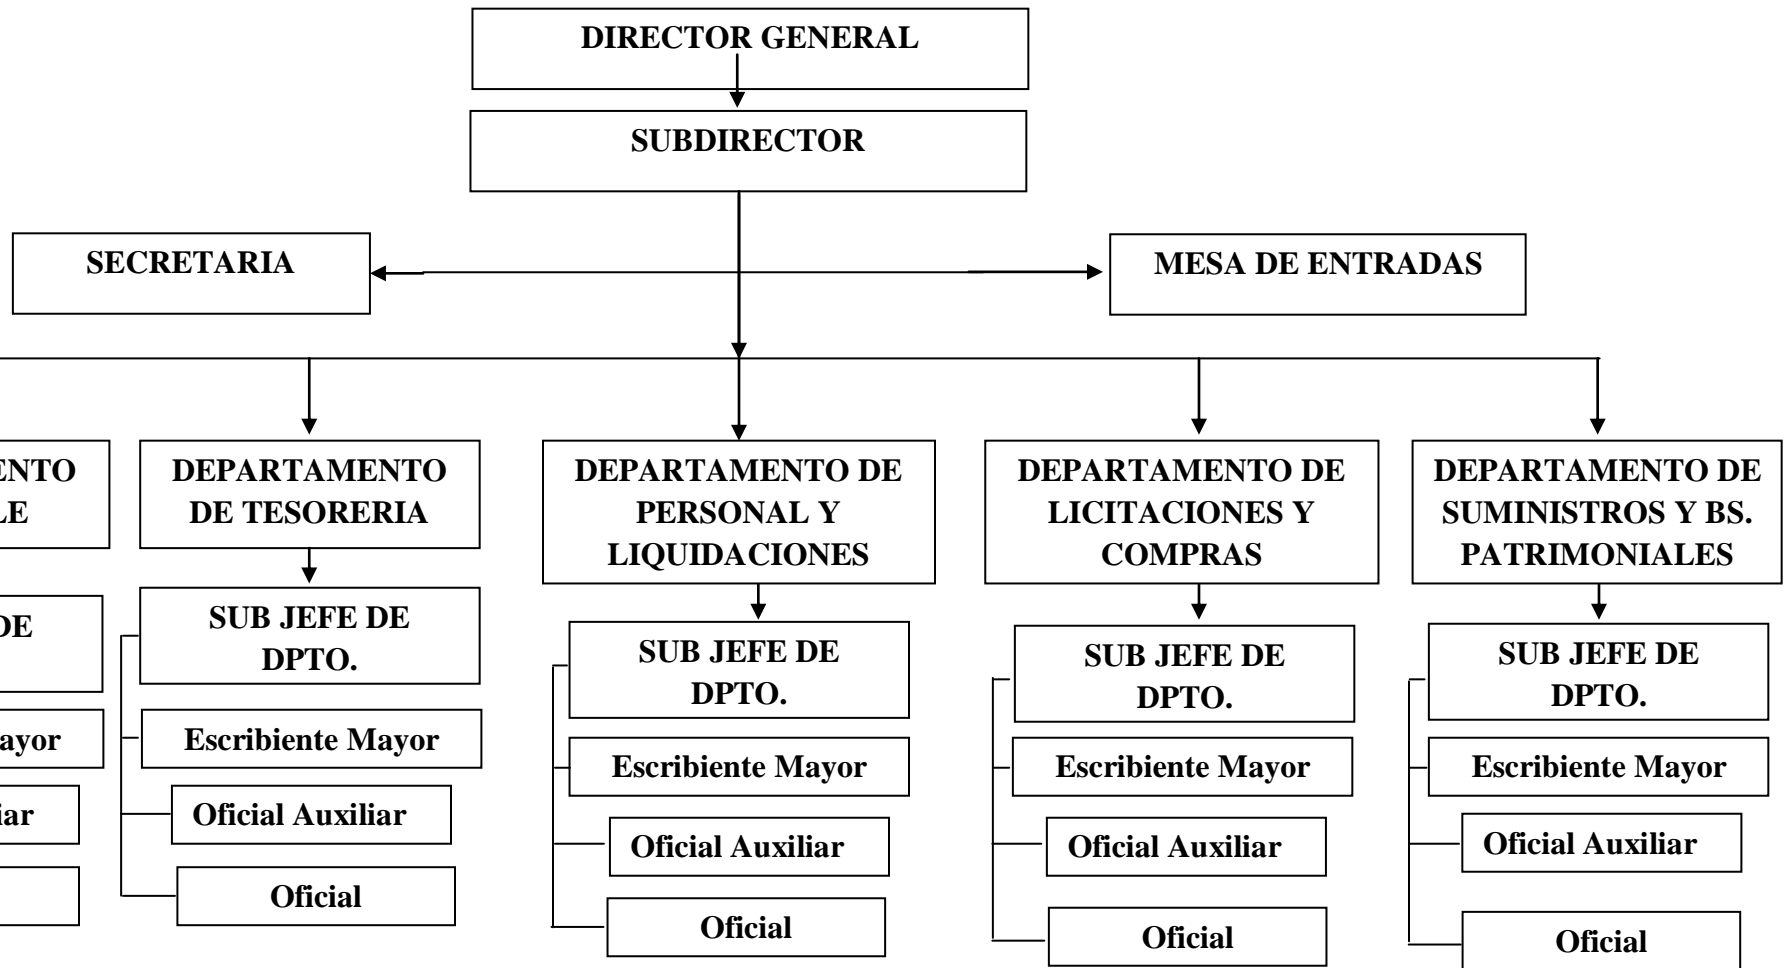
DIRECTOR GENERAL

SUBDIRECTOR

SECRETARIA

MESA DE ENTRADAS

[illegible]ENTO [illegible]LE

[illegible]DE

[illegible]ayor

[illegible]iar

DEPARTAMENTO DE TESORERIA

SUB JEFE DE DPTO.

Escribiente Mayor

Oficial Auxiliar

Oficial

DEPARTAMENTO DE PERSONAL Y LIQUIDACIONES

SUB JEFE DE DPTO.

Escribiente Mayor

Oficial Auxiliar

Oficial

DEPARTAMENTO DE LICITACIONES Y COMPRAS

SUB JEFE DE DPTO.

Escribiente Mayor

Oficial Auxiliar

Oficial

DEPARTAMENTO DE SUMINISTROS Y BS. PATRIMONIALES

SUB JEFE DE DPTO.

Escribiente Mayor

Oficial Auxiliar

Oficial